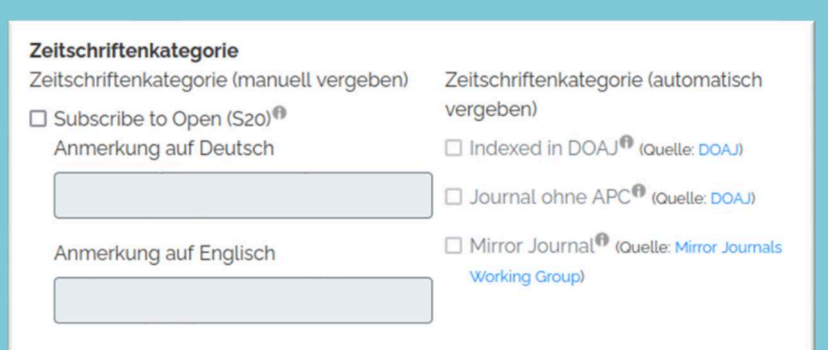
Zeitschriftenkategorie

Zeitschriftenkategorie (manuell vergeben)

Subscribe to Open (S2O)

Anmerkung auf Deutsch

Anmerkung auf Englisch

Zeitschriftenkategorie (automatisch vergeben)

Indexed in DOAJ (Quelle: DOAJ)

Journal ohne APC (Quelle: DOAJ)

Mirror Journal (Quelle: Mirror Journals Working Group)